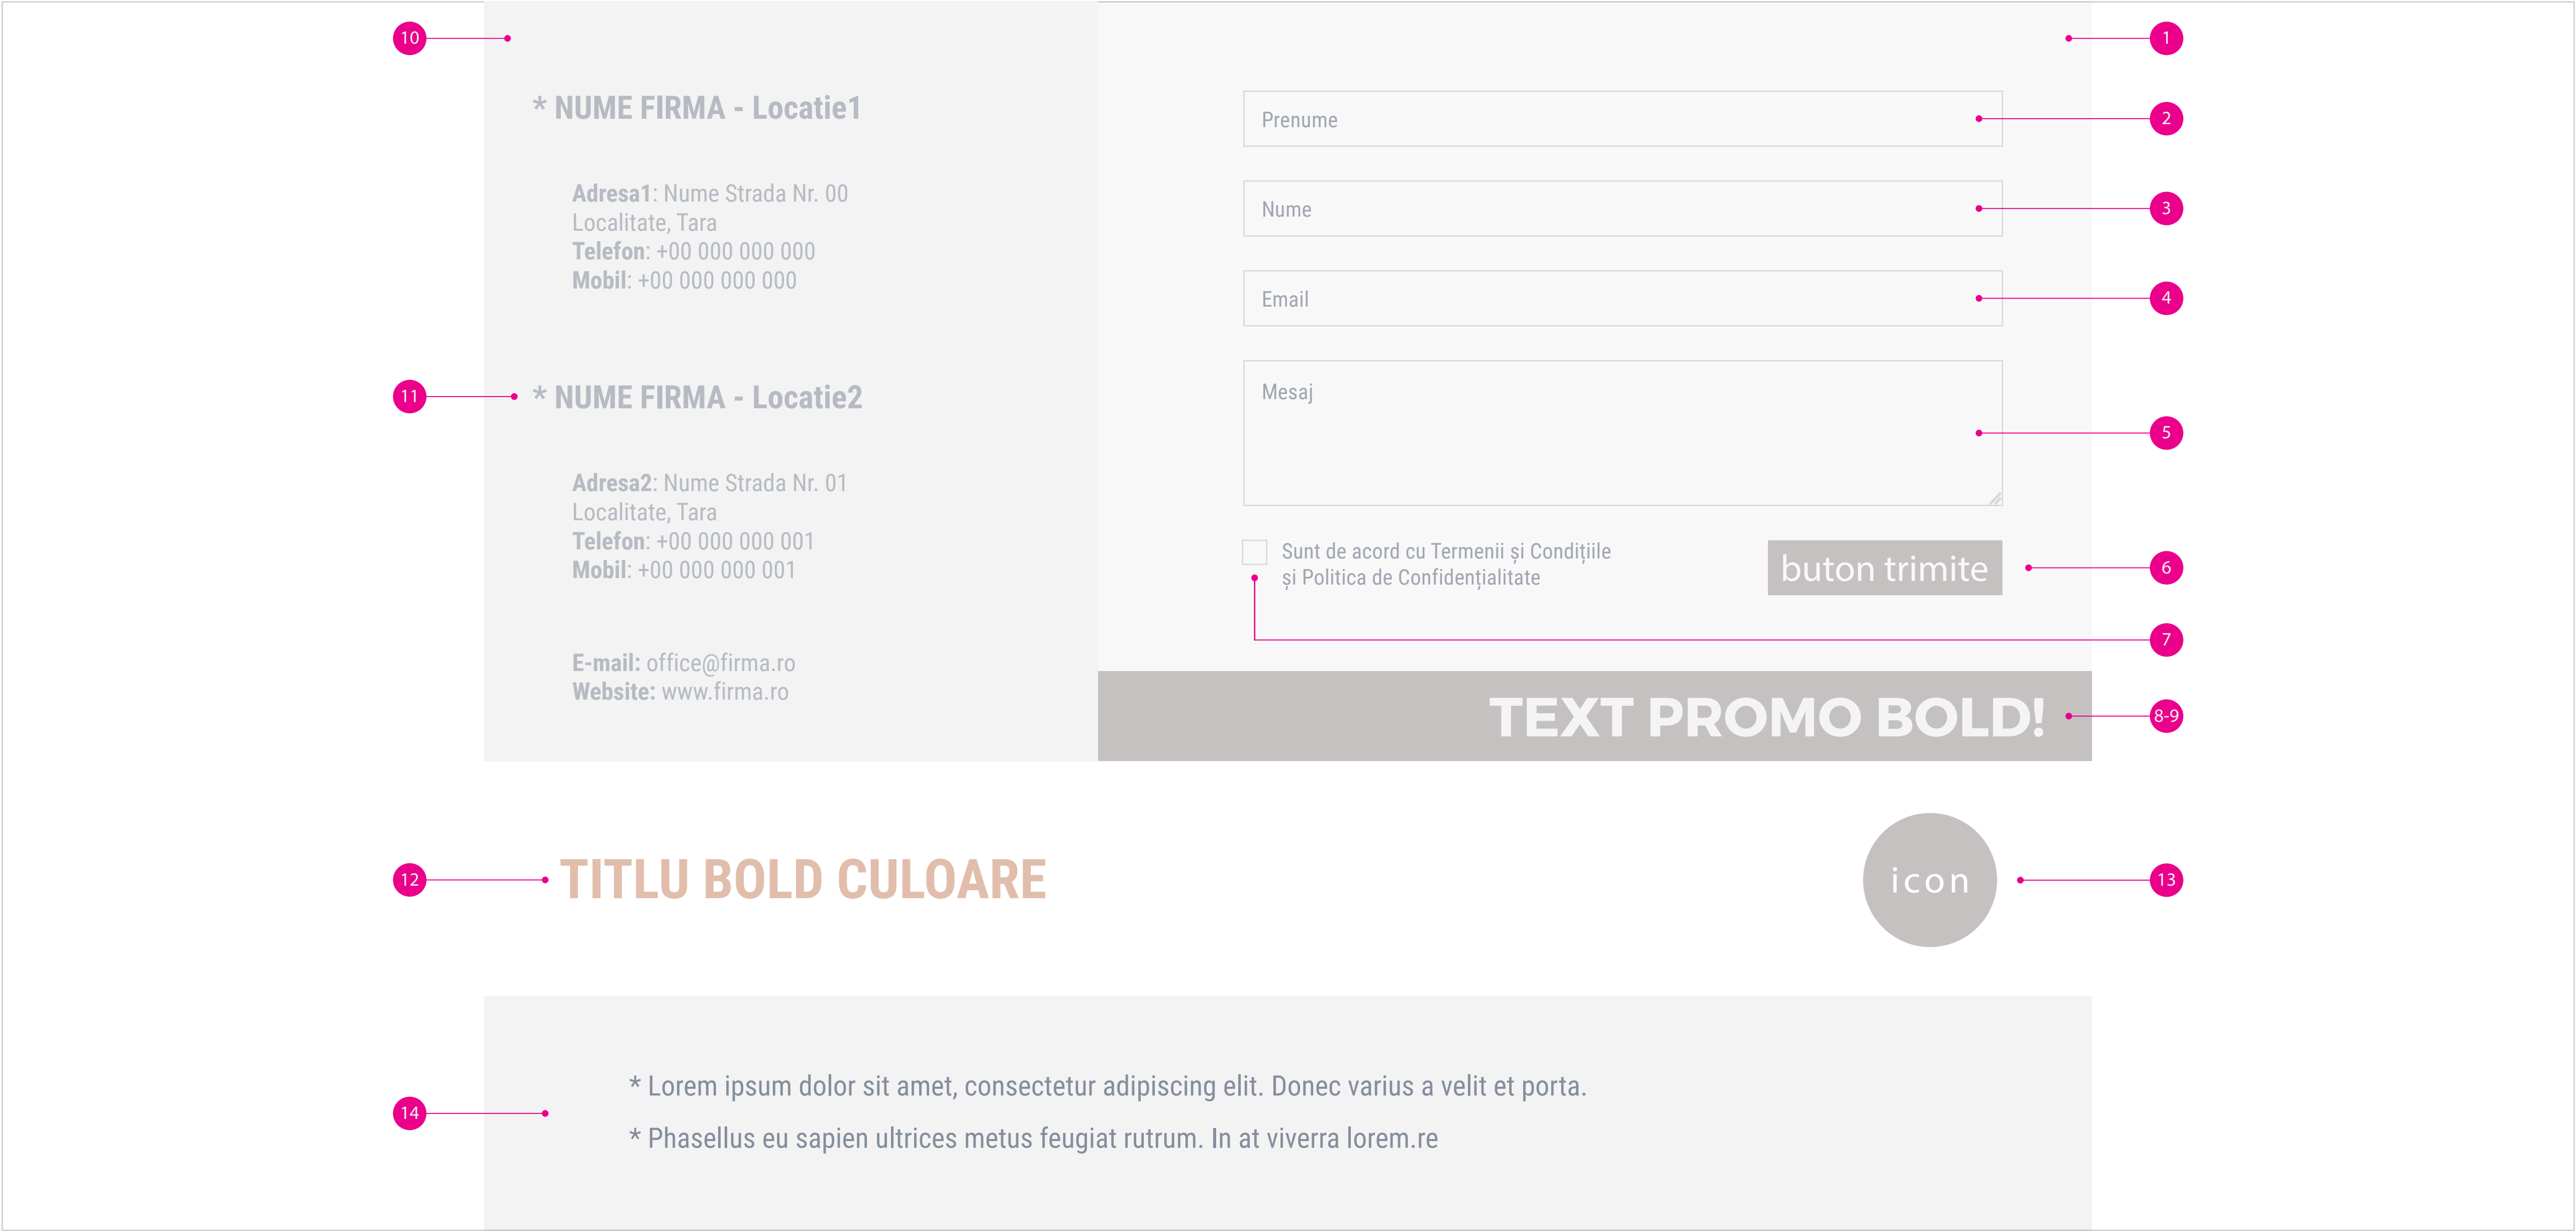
10

1

* NUME FIRMA - Locatie1

Prenume

2

Adresa1: Nume Strada Nr. 00
Localitate, Tara
Telefon: +00 000 000 000
Mobil: +00 000 000 000

Nume

3

Email

4

11

* NUME FIRMA - Locatie2

Mesaj

5

Adresa2: Nume Strada Nr. 01
Localitate, Tara
Telefon: +00 000 000 001
Mobil: +00 000 000 001

Sunt de acord cu Termenii și Condițiile și Politica de Confidențialitate

buton trimite

6

7

E-mail: office@firma.ro
Website: www.firma.ro

TEXT PROMO BOLD!

8-9

12

TITLU BOLD CULOARE

icon

13

14

* Lorem ipsum dolor sit amet, consectetur adipiscing elit. Donec varius a velit et porta.

* Phasellus eu sapien ultrices metus feugiat rutrum. In at viverra lorem.re